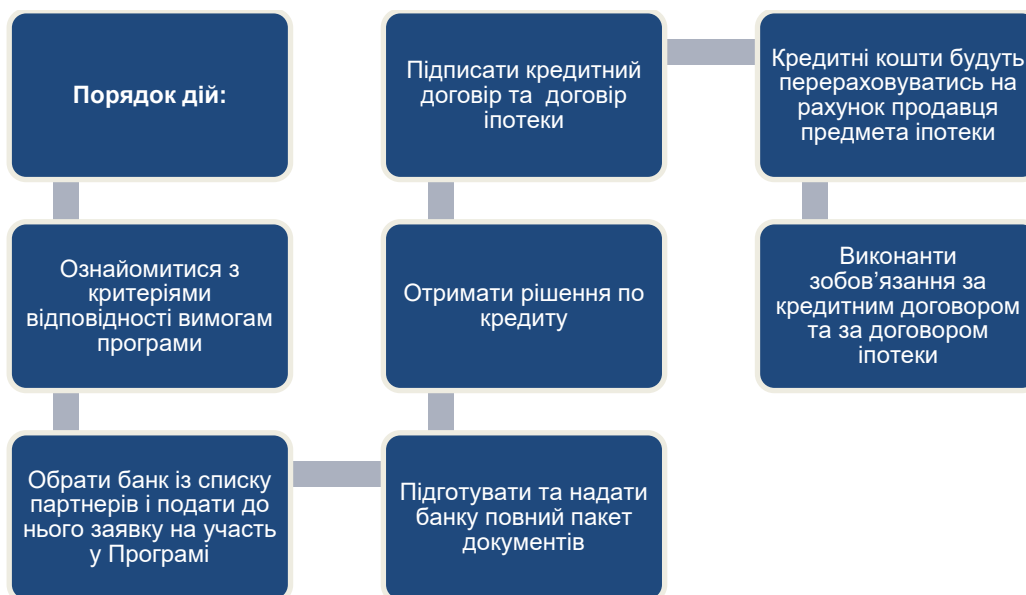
Порядок дій:

Ознайомитися з критеріями відповідності вимогам програми

Обрати банк із списку партнерів і подати до нього заявку на участь у Програмі

Підготувати та надати банку повний пакет документів

Отримати рішення по кредиту

Підписати кредитний договір та договір іпотеки

Кредитні кошти будуть перераховуватись на рахунок продавця предмета іпотеки

Виконанти зобов’язання за кредитним договором та за договором іпотеки